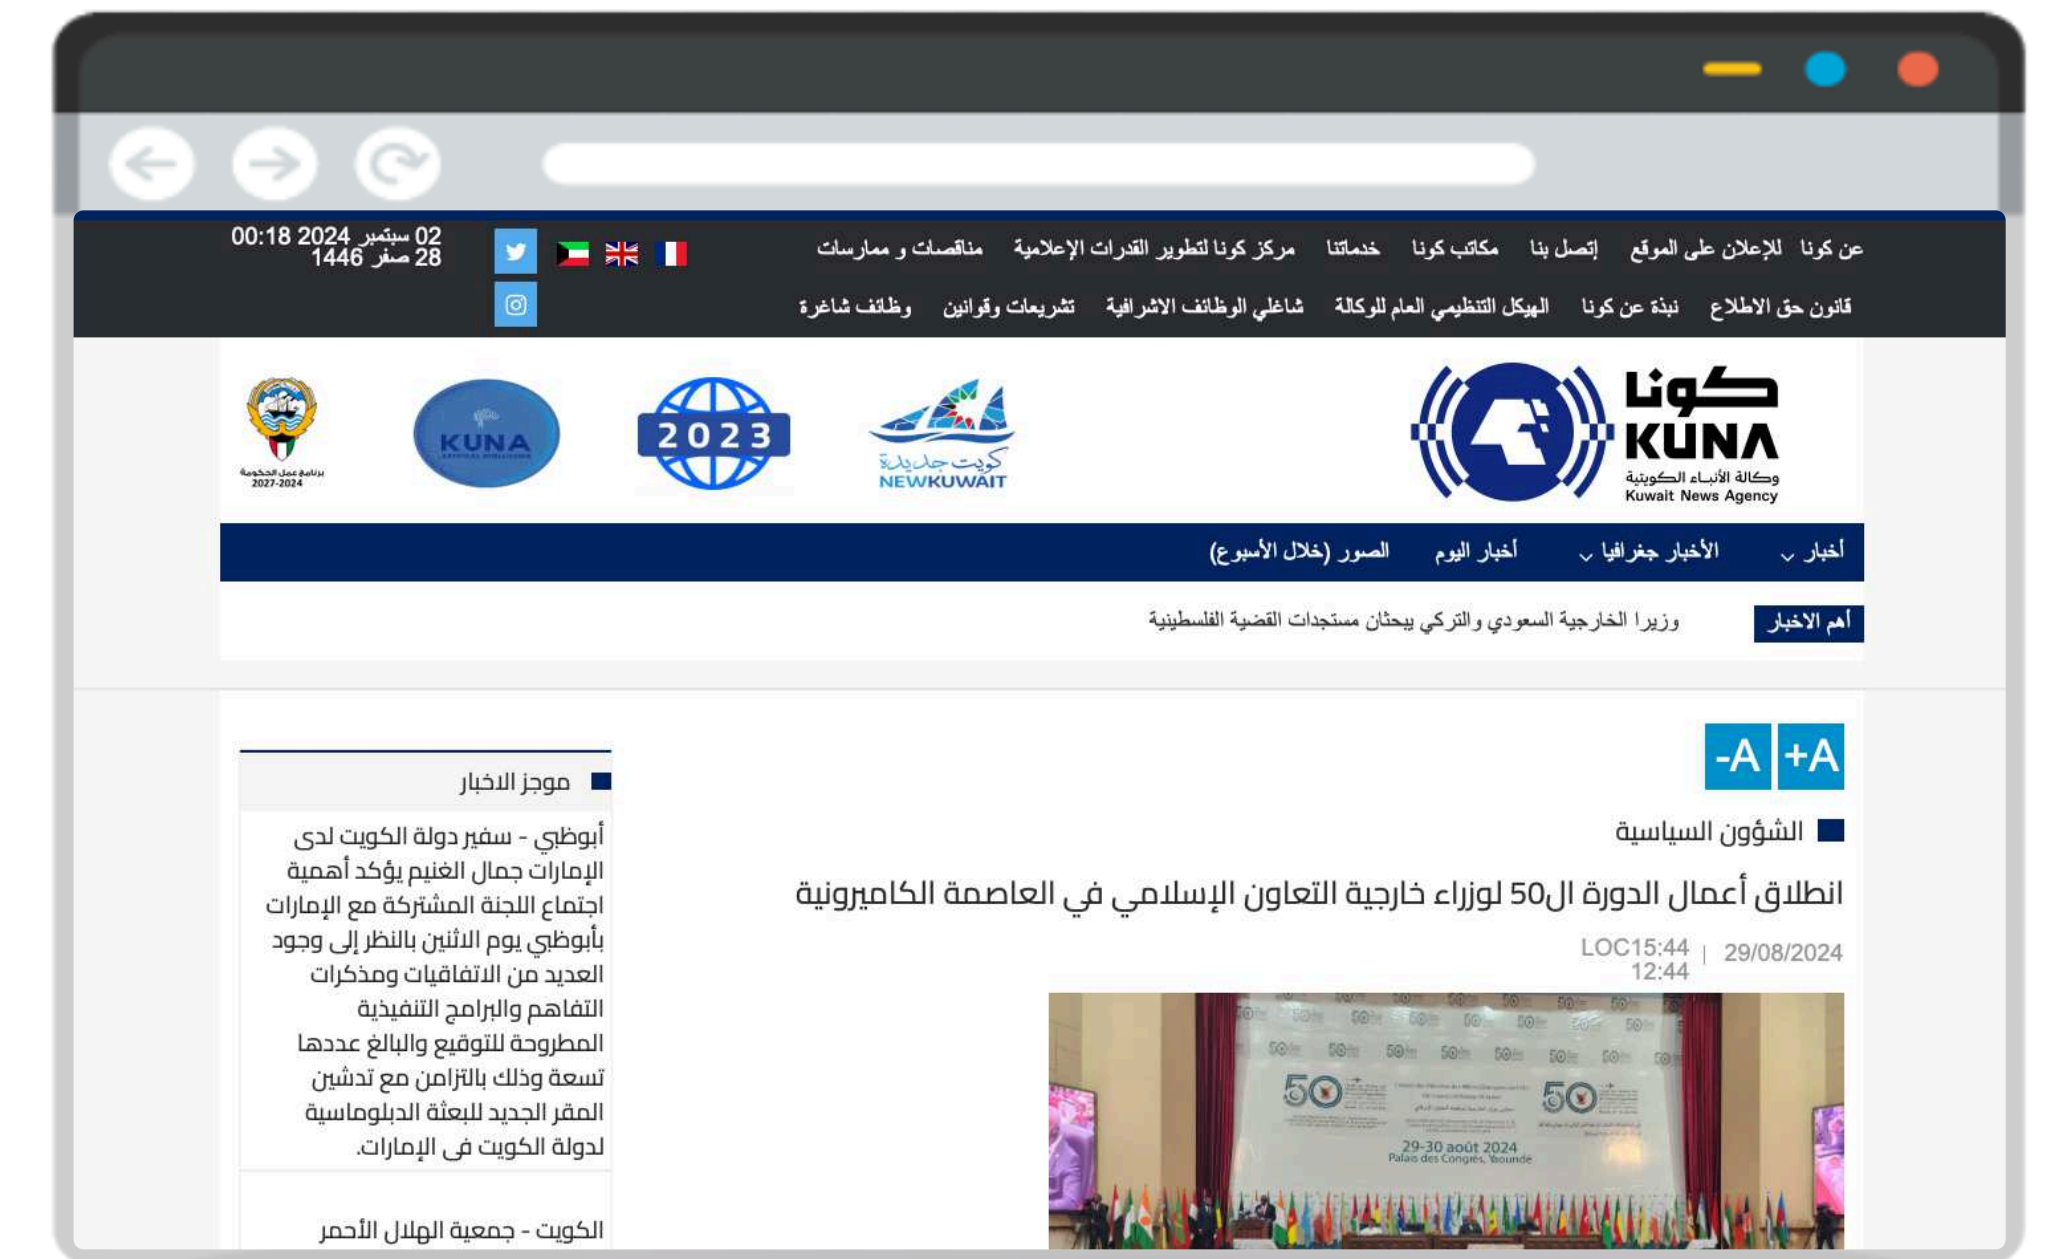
عن كونا للإعلان على الموقع إتصل بنا مكاتب كونا خدماتنا مركز كونا لتطوير القدرات الإعلامية مناقصات و ممارسات

قانون حق الاطلاع نبذة عن كونا الهيكل التنظيمي العام للوكالة شاغلي الوظائف الاشرافية تشريعات وقوانين وظائف شاغرة

02 سبتمبر 2024 00:18
28 صفر 1446

كونا KUNA وكالة الأنباء الكويتية Kuwait News Agency

كويت جديدة NEWKUWAIT

2023

KUNA

برنامج عمل الحكومة 2024-2027

أخبار الأخبار جغرافيا أخبار اليوم الصور (خلال الأسبوع)

أهم الاخبار وزيرا الخارجية السعودي والتركي يبحثان مستجدات القضية الفلسطينية

+A -A

الشؤون السياسية

انطلاق أعمال الدورة ال50 لوزراء خارجية التعاون الإسلامي في العاصمة الكاميرونية

29/08/2024 | LOC15:44
12:44

50 50

29-30 août 2024
Palais des Congrès, Yaoundé

موجز الاخبار

أبوظبي - سفير دولة الكويت لدى الإمارات جمال الغنيم يؤكد أهمية اجتماع اللجنة المشتركة مع الإمارات بأبوظبي يوم الاثنين بالنظر إلى وجود العديد من الاتفاقيات ومذكرات التفاهم والبرامج التنفيذية المطروحة للتوقيع والبالغ عددها تسعة وذلك بالتزامن مع تدشين المقر الجديد للبعثة الدبلوماسية لدولة الكويت في الإمارات.

الكويت - جمعية الهلال الأحمر